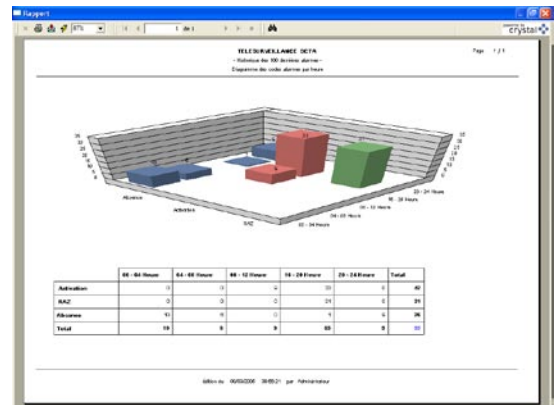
Rapport

87%

1 de 1

crystal

TELESURVEILLANCE DEPA

- Historique des 100 derniers alarmes -

Diagramme des codes alarmes par heure

Page 1 / 1

Absence

Activation

RAZ

00 - 04 Heure

04 - 08 Heure

08 - 12 Heure

16 - 20 Heure

20 - 24 Heure

| | 00 - 04 Heure | 04 - 08 Heure | 08 - 12 Heure | 16 - 20 Heure | 20 - 24 Heure | Total |
|---|---|---|---|---|---|---|
| Activation | 0 | 0 | 0 | 33 | 0 | 43 |
| RAZ | 0 | 0 | 0 | 31 | 0 | 31 |
| Absence | 10 | 0 | 0 | 1 | 6 | 26 |
| Total | 19 | 0 | 9 | 65 | 0 | 93 |

Edition du 06/03/2006 08:55:21 par Administrateur